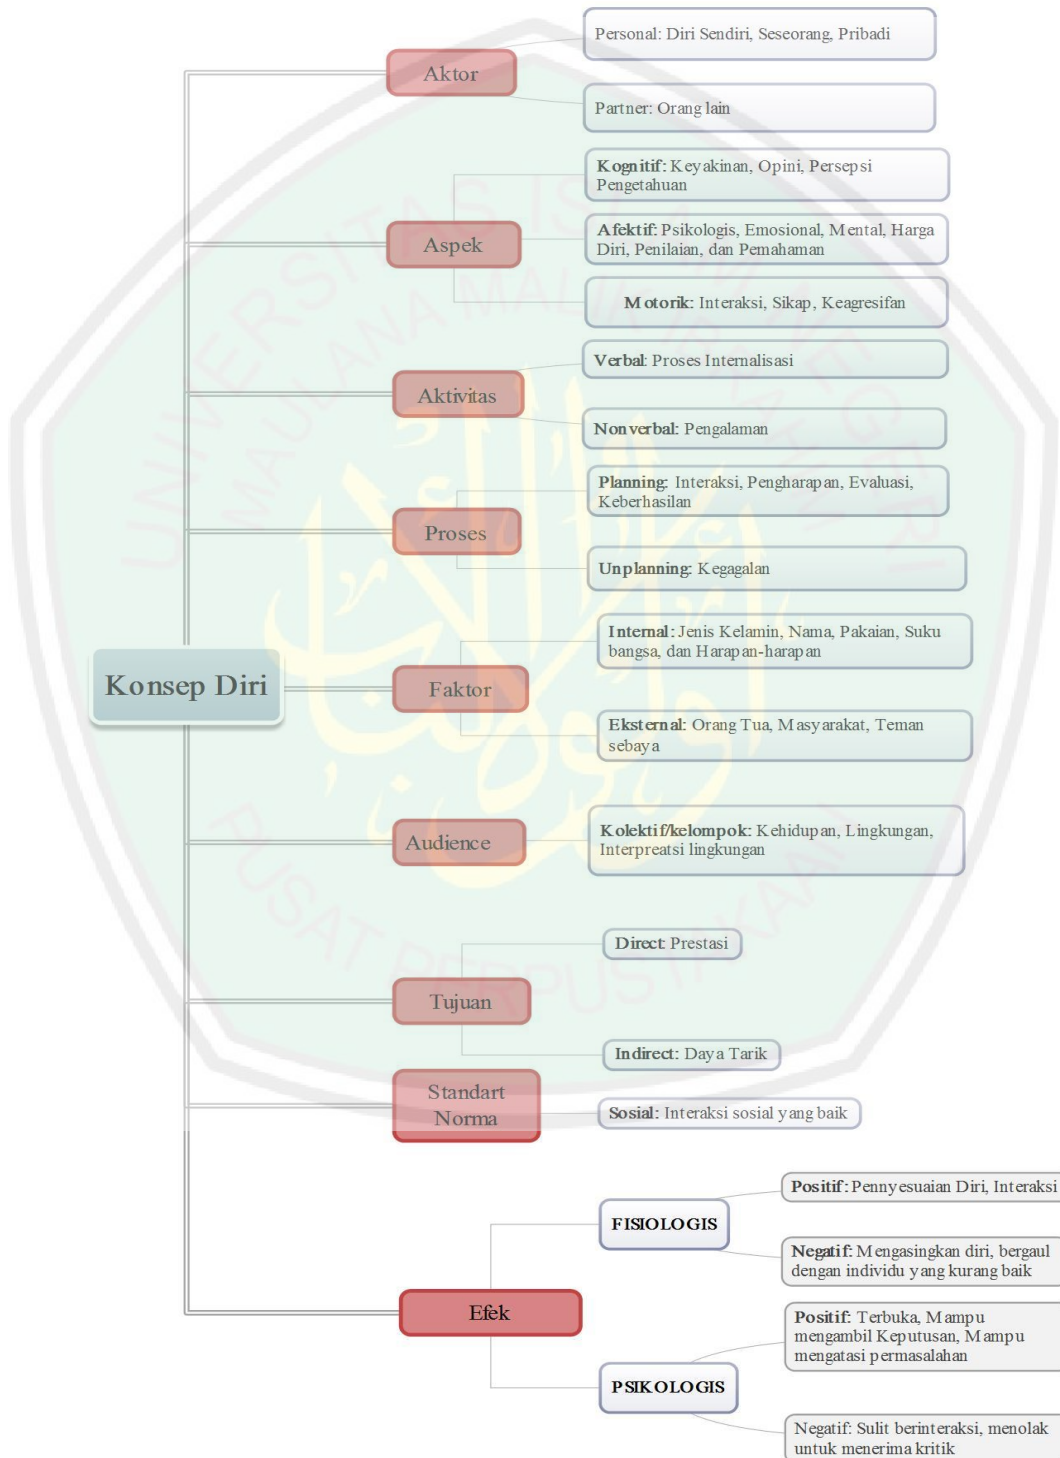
Konsep Diri

Aktor
Personal: Diri Sendiri, Seseorang, Pribadi
Partner: Orang lain

Aspek
Kognitif: Keyakinan, Opini, Persepsi Pengetahuan
Afektif: Psikologis, Emosional, Mental, Harga Diri, Penilaian, dan Pemahaman
Motorik: Interaksi, Sikap, Keagresifan

Aktivitas
Verbal: Proses Internalisasi
Nonverbal: Pengalaman

Proses
Planning: Interaksi, Pengharapan, Evaluasi, Keberhasilan
Unplanning: Kegagalan

Faktor
Internal: Jenis Kelamin, Nama, Pakaian, Suku bangsa, dan Harapan-harapan
Eksternal: Orang Tua, Masyarakat, Teman sebaya

Audience
Kolektif/kelompok: Kehidupan, Lingkungan, Interpreatsi lingkungan

Tujuan
Direct: Prestasi
Indirect: Daya Tarik

Standart Norma
Sosial: Interaksi sosial yang baik

Efek
FISIOLOGIS
Positif: Pennyesuaian Diri, Interaksi
Negatif: Mengasingkan diri, bergaul dengan individu yang kurang baik
PSIKOLOGIS
Positif: Terbuka, Mampu mengambil Keputusan, Mampu mengatasi permasalahan
Negatif: Sulit berinteraksi, menolak untuk menerima kritik